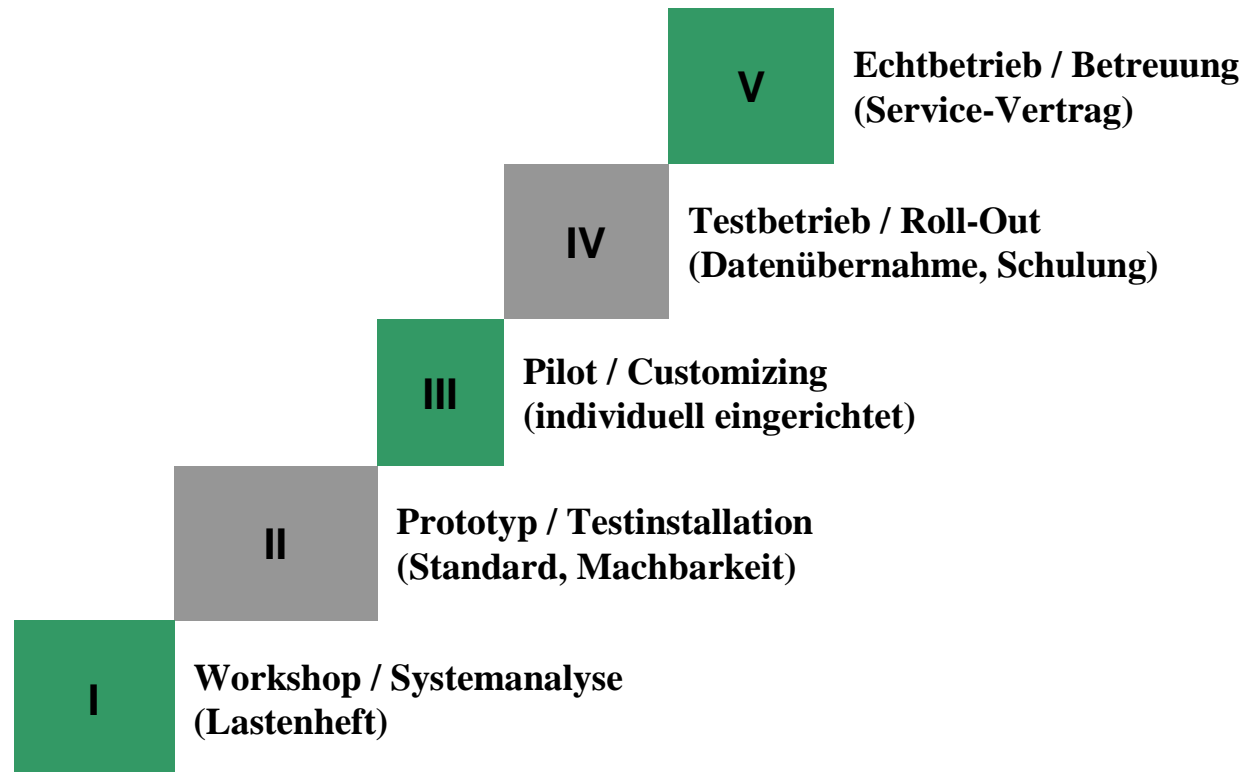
V
Echtbetrieb / Betreuung
(Service-Vertrag)

IV
Testbetrieb / Roll-Out
(Datenübernahme, Schulung)

III
Pilot / Customizing
(individuell eingerichtet)

II
Prototyp / Testinstallation
(Standard, Machbarkeit)

I
Workshop / Systemanalyse
(Lastenheft)